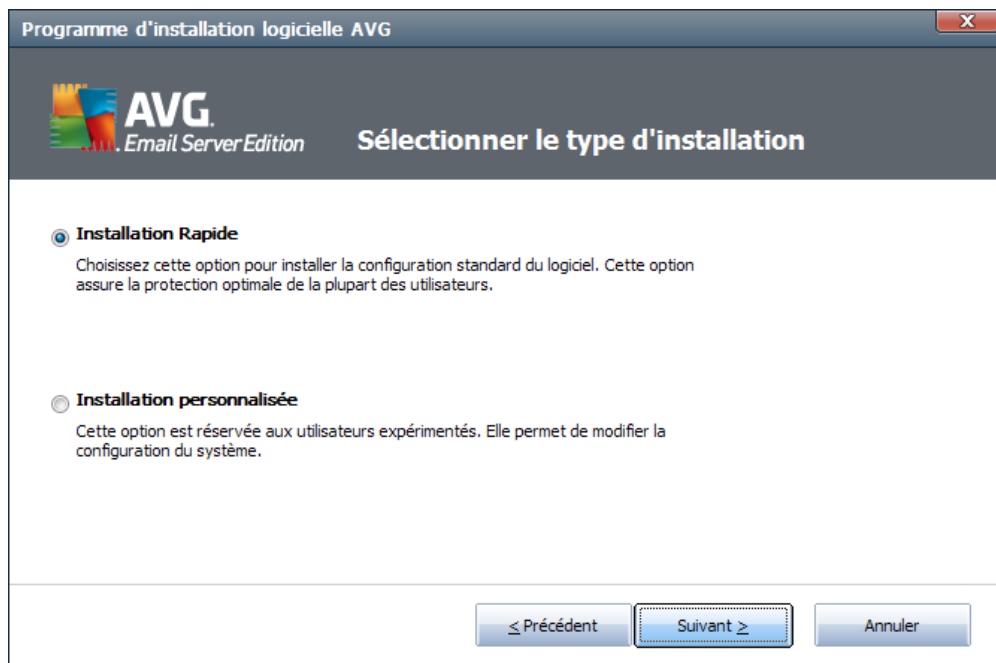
Programme d'installation logicielle AVG

X

AVG.
Email Server Edition

Sélectionner le type d'installation

Installation Rapide

Choisissez cette option pour installer la configuration standard du logiciel. Cette option assure la protection optimale de la plupart des utilisateurs.

Installation personnalisée

Cette option est réservée aux utilisateurs expérimentés. Elle permet de modifier la configuration du système.

< Précédent

Suivant >

Annuler